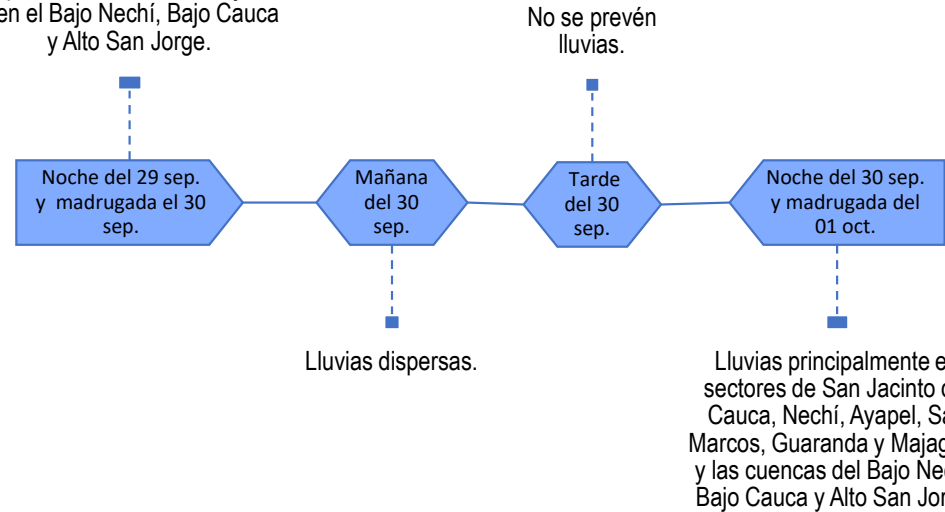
en el Bajo Nechí, Bajo Cauca y Alto San Jorge.

No se prevén lluvias.

Noche del 29 sep. y madrugada el 30 sep.

Mañana del 30 sep.

Tarde del 30 sep.

Noche del 30 sep. y madrugada del 01 oct.

Lluvias dispersas.

Lluvias principalmente e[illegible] sectores de San Jacinto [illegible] Cauca, Nechí, Ayapel, S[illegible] Marcos, Guaranda y Majag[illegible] y las cuencas del Bajo Ne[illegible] Bajo Cauca y Alto San Jo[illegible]